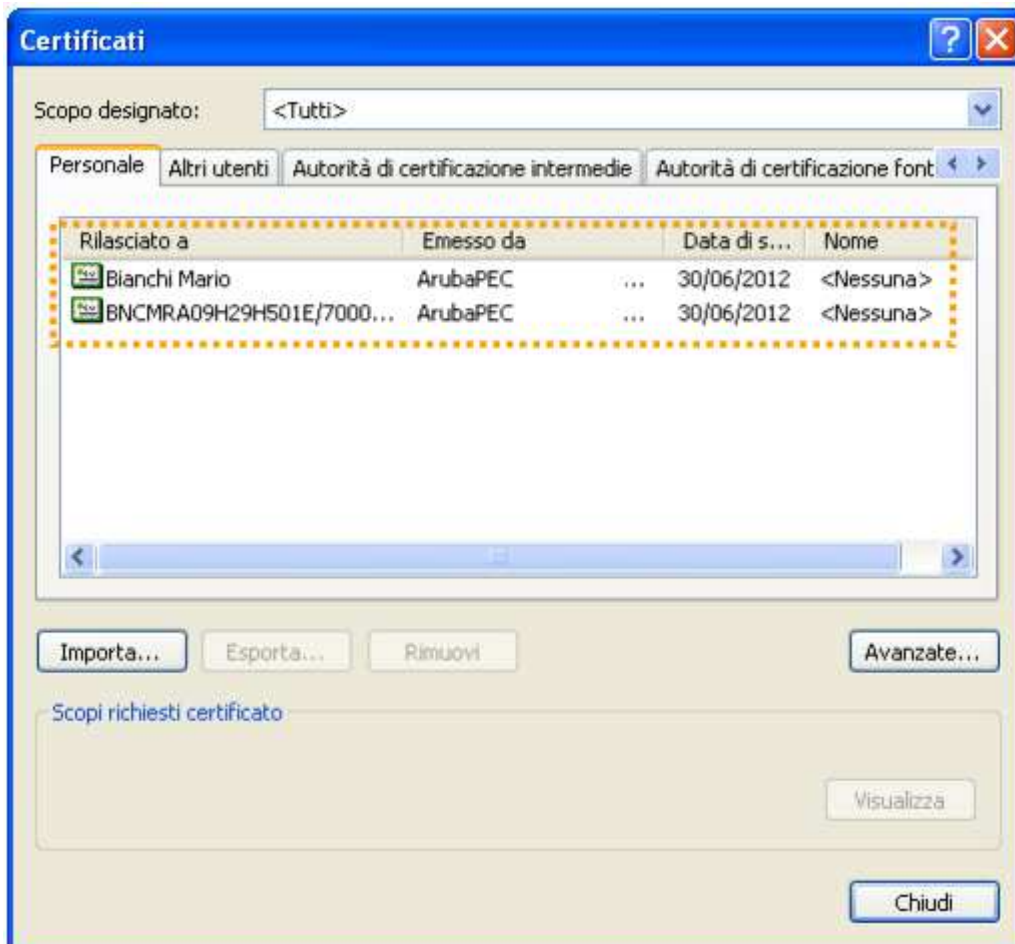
Certificati

Scopo designato: <Tutti>

Personale | Altri utenti | Autorità di certificazione intermedie | Autorità di certificazione font

| Rilasciato a | Emesso da | | Data di s... | Nome |
|---|---|---|---|---|
| Bianchi Mario | ArubaPEC | ... | 30/06/2012 | <Nessuna> |
| BNCMRA09H29H501E/7000... | ArubaPEC | ... | 30/06/2012 | <Nessuna> |

Importa... Esporta... Rimuovi Avanzate...

Scopi richiesti certificato

Visualizza

Chiudi